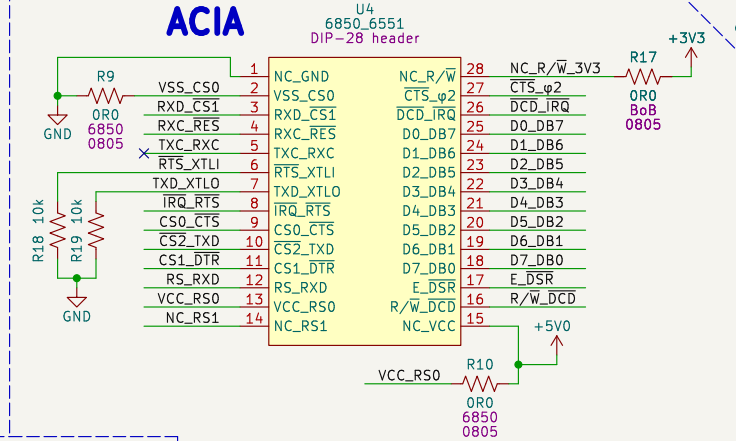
ACIA

U4
6850_6551
DIP-28 header

R9
0R0
6850
0805
GND

VSS_CS0
RXD_CS1
RXC_$\overline{RES}$
TXC_RXC
$\overline{RTS}$_XTLI
TXD_XTLO
$\overline{IRQ}$_$\overline{RTS}$
CS0_$\overline{CTS}$
$\overline{CS2}$_TXD
CS1_$\overline{DTR}$
RS_RXD
VCC_RS0
NC_RS1

R18 10k
R19 10k
GND

1 NC_GND
2 VSS_CS0
3 RXD_$\overline{CS1}$
4 RXC_$\overline{RES}$
5 TXC_RXC
6 $\overline{RTS}$_XTLI
7 TXD_XTLO
8 $\overline{IRQ}$_$\overline{RTS}$
9 CS0_$\overline{CTS}$
10 $\overline{CS2}$_TXD
11 CS1_$\overline{DTR}$
12 RS_RXD
13 VCC_RS0
14 NC_RS1

28 NC_R/$\overline{W}$
27 $\overline{CTS}$_φ2
26 $\overline{DCD}$_$\overline{IRQ}$
25 D0_DB7
24 D1_DB6
23 D2_DB5
22 D3_DB4
21 D4_DB3
20 D5_DB2
19 D6_DB1
18 D7_DB0
17 E_$\overline{DSR}$
16 R/$\overline{W}$_$\overline{DCD}$
15 NC_VCC

NC_R/$\overline{W}$_3V3
$\overline{CTS}$_φ2
$\overline{DCD}$_$\overline{IRQ}$
D0_DB7
D1_DB6
D2_DB5
D3_DB4
D4_DB3
D5_DB2
D6_DB1
D7_DB0
E_$\overline{DSR}$
R/$\overline{W}$_$\overline{DCD}$

R17
0R0
BoB
0805
+3V3

+5V0
VCC_RS0
R10
0R0
6850
0805